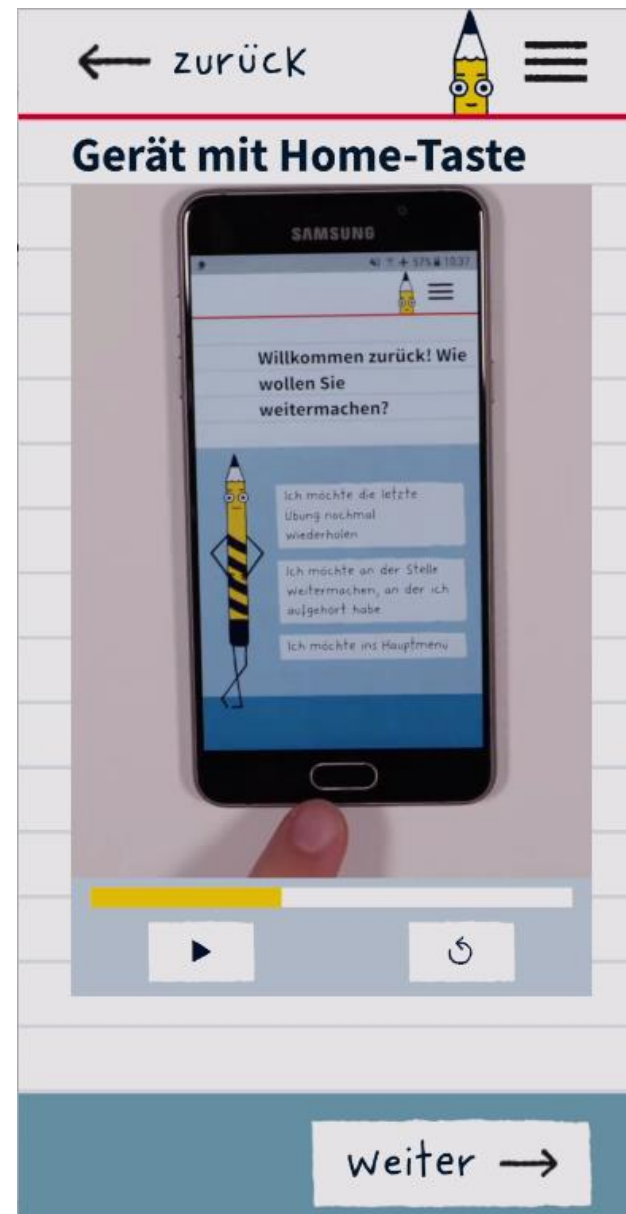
← zurück

Gerät mit Home-Taste

SAMSUNG

57% 10:37

Willkommen zurück! Wie wollen Sie weitermachen?

Ich möchte die letzte Übung nochmal wiederholen

Ich möchte an der Stelle weitermachen, an der ich aufgehört habe

Ich möchte ins Hauptmenü

weiter →